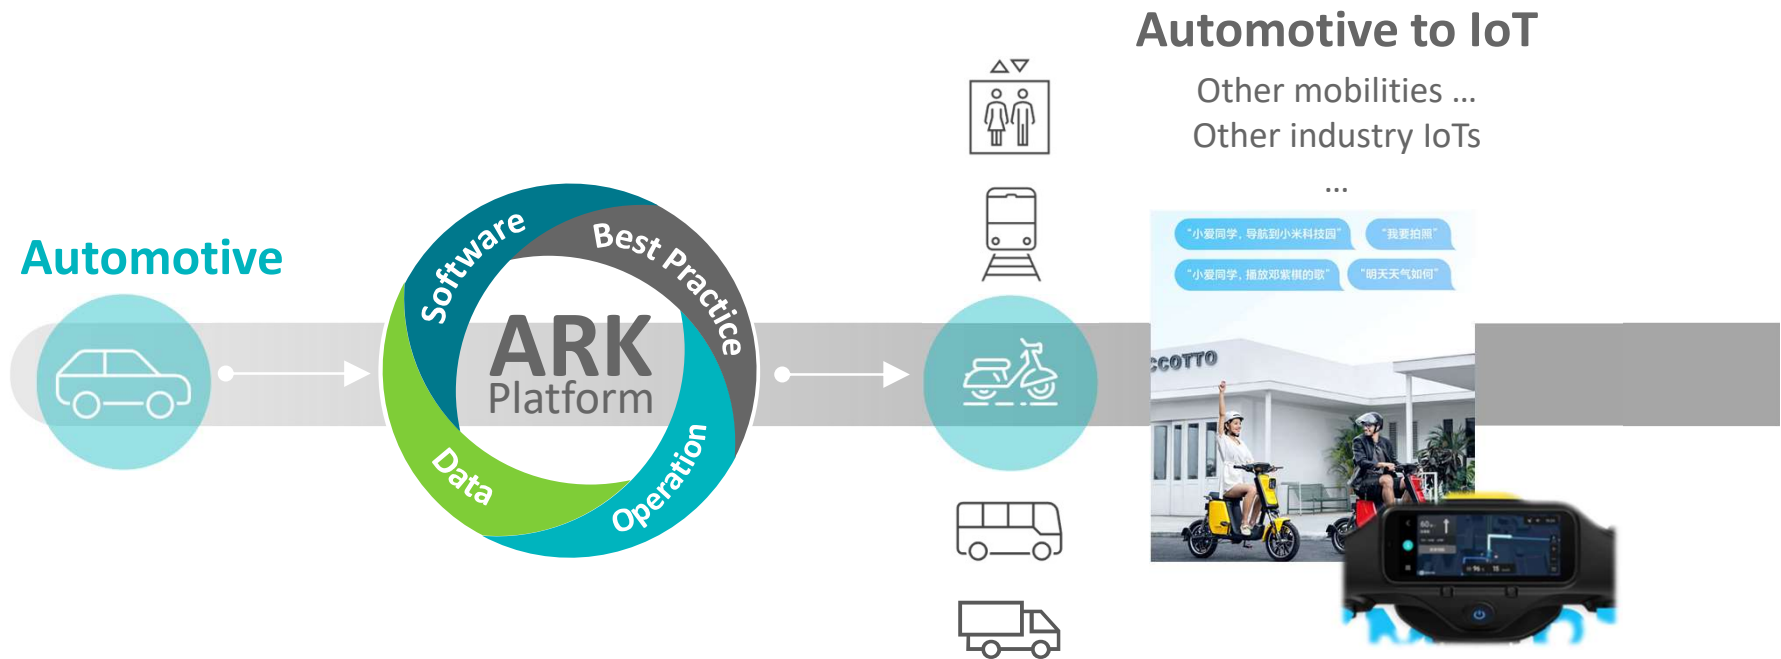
Automotive to IoT

Other mobilities …
Other industry IoTs
…

Automotive

Software
Best Practice
ARK
Platform
Data
Operation

“小爱同学，导航到小米科技园”
“我要拍照”
“小爱同学，播放邓紫棋的歌”
“明天天气如何”

CCOTTO